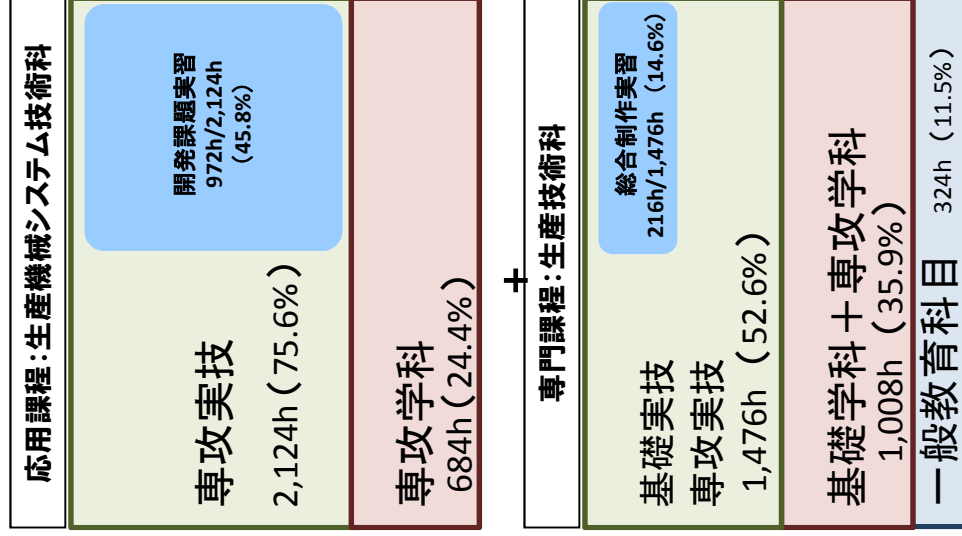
応用課程：生産機械システム技術科

開発課題実習
972h/2,124h
（45.8%）

専攻実技
2,124h（75.6%）

専攻学科
684h（24.4%）

＋

専門課程：生産技術科

総合制作実習
216h/1,476h（14.6%）

基礎実技
専攻実技
1,476h（52.6%）

基礎学科＋専攻学科
1,008h（35.9%）

一般教育科目 324h（11.5%）